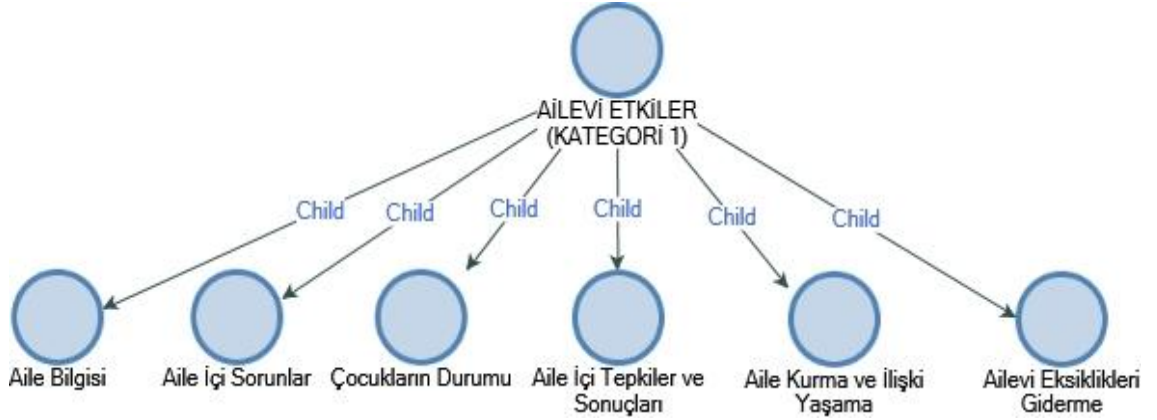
AİLEVİ ETKİLER (KATEGORİ 1)

Child

Child

Child

Child

Child

Child

Aile Bilgisi

Aile İçi Sorunlar

Çocukların Durumu

Aile İçi Tepkiler ve Sonuçları

Aile Kurma ve İlişki Yaşama

Ailevi Eksiklikleri Giderme